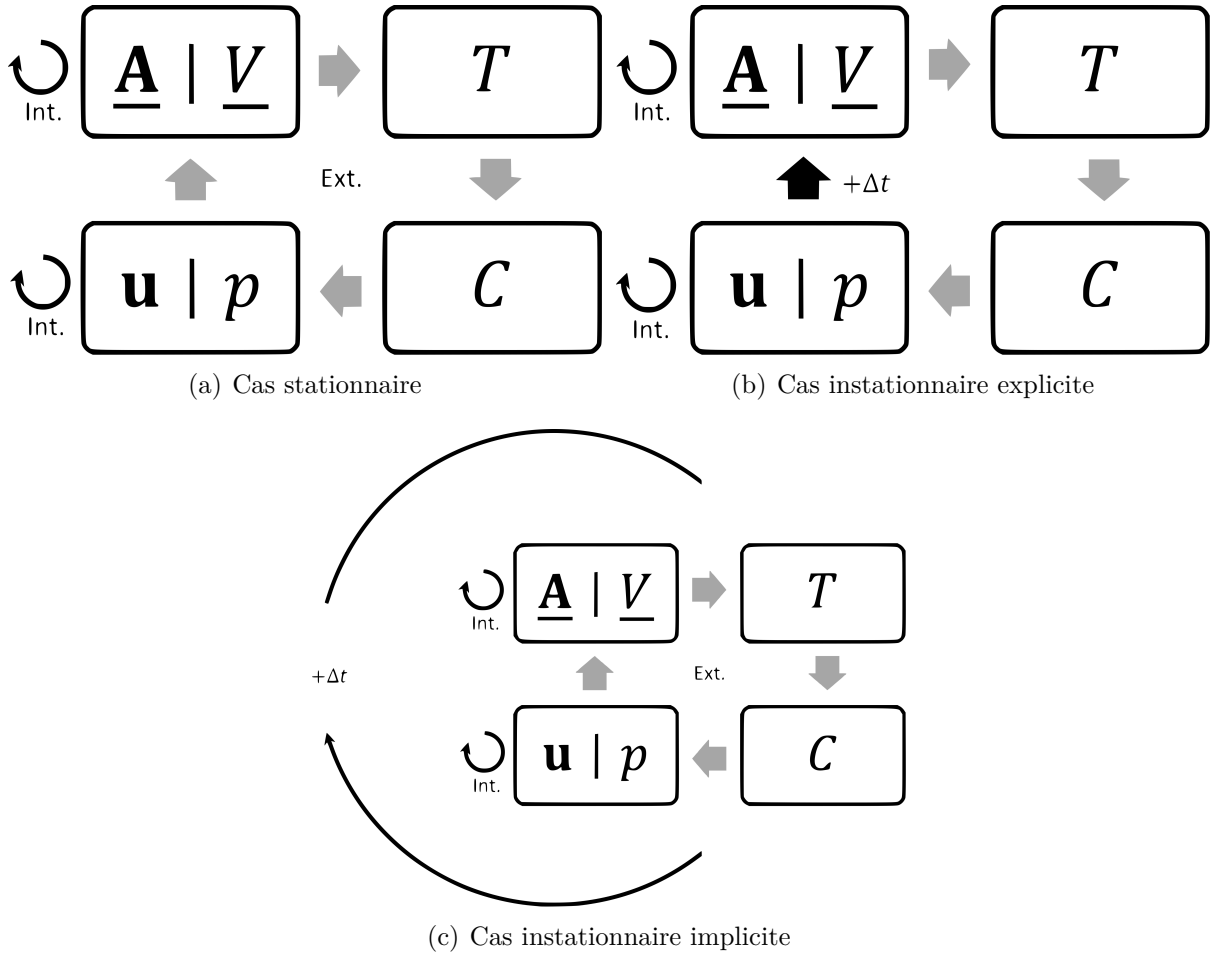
Int. $\underline{\mathbf{A}} \mid \underline{V}$ $T$

Ext.

Int. $\mathbf{u} \mid p$ $C$

(a) Cas stationnaire

Int. $\underline{\mathbf{A}} \mid \underline{V}$ $T$

$+\Delta t$

Int. $\mathbf{u} \mid p$ $C$

(b) Cas instationnaire explicite

Int. $\underline{\mathbf{A}} \mid \underline{V}$ $T$

$+\Delta t$

Ext.

Int. $\mathbf{u} \mid p$ $C$

(c) Cas instationnaire implicite